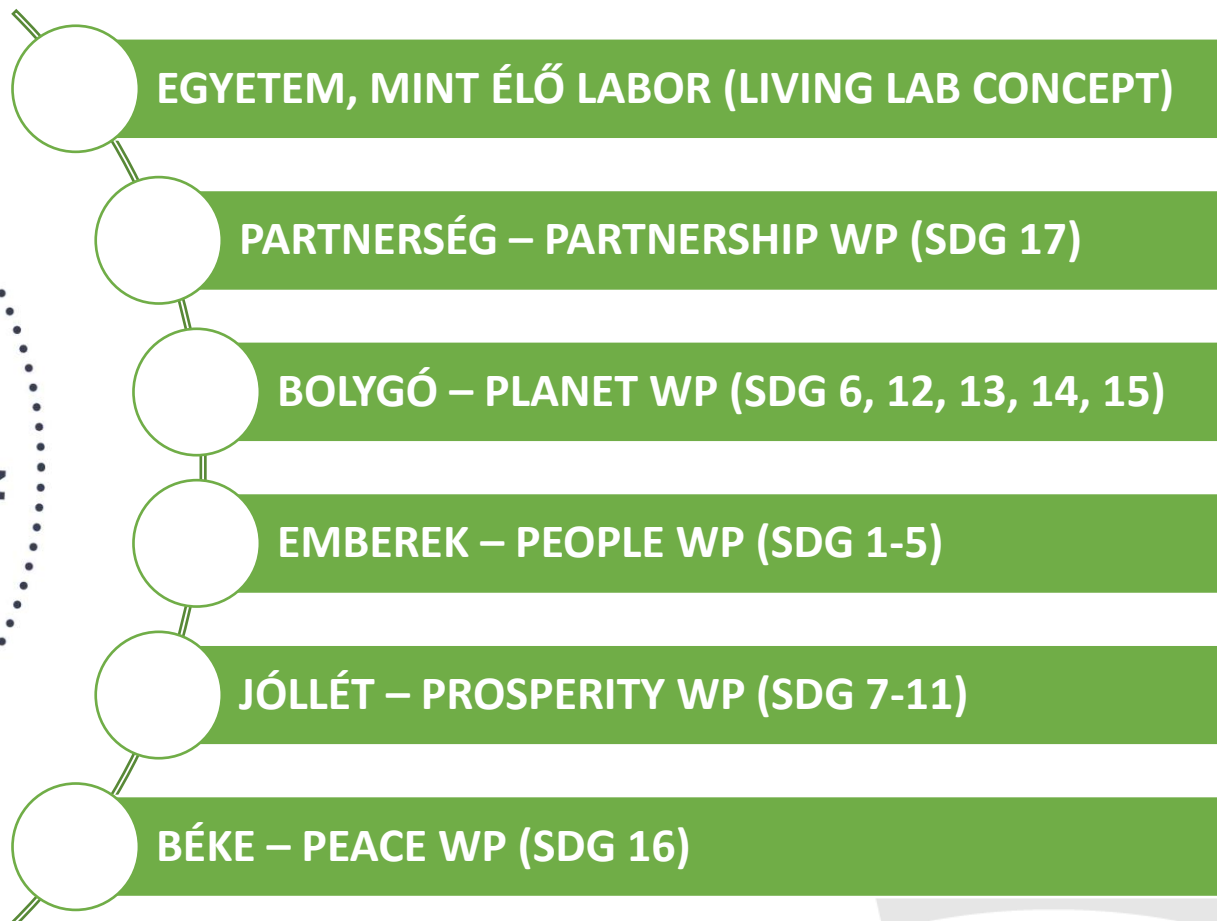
EGYETEM, MINT ÉLŐ LABOR (LIVING LAB CONCEPT)

PARTNERSÉG – PARTNERSHIP WP (SDG 17)

BOLYGÓ – PLANET WP (SDG 6, 12, 13, 14, 15)

EMBEREK – PEOPLE WP (SDG 1-5)

JÓLLÉT – PROSPERITY WP (SDG 7-11)

BÉKE – PEACE WP (SDG 16)